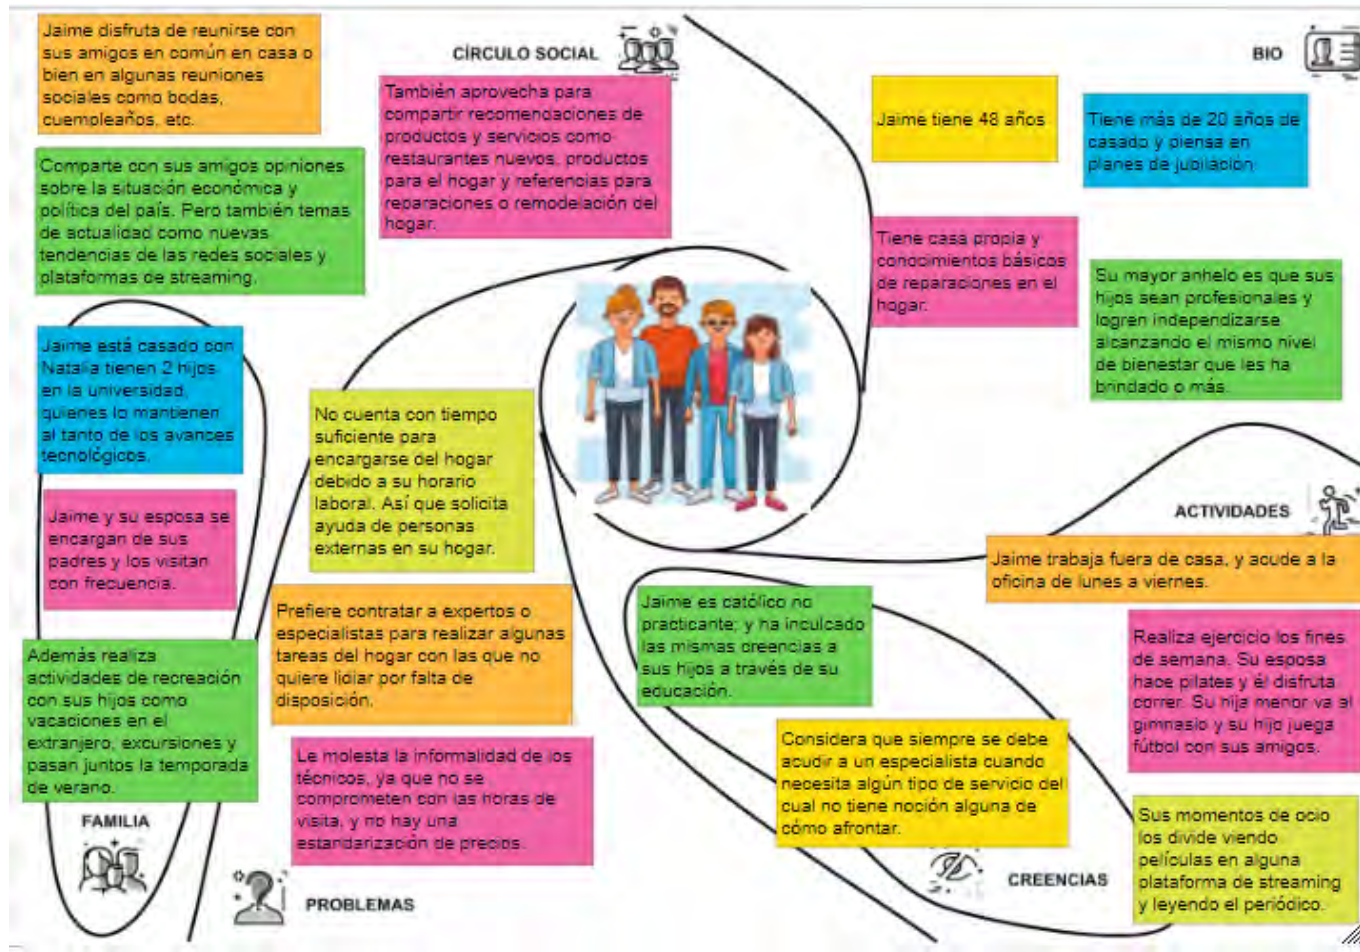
Jaime disfruta de reunirse con sus amigos en común en casa o bien en algunas reuniones sociales como bodas, cuempleaños, etc.

Comparte con sus amigos opiniones sobre la situación económica y política del país. Pero también temas de actualidad como nuevas tendencias de las redes sociales y plataformas de streaming.

CÍRCULO SOCIAL

También aprovecha para compartir recomendaciones de productos y servicios como restaurantes nuevos, productos para el hogar y referencias para reparaciones o remodelación del hogar.

BIO

Jaime tiene 48 años

Tiene más de 20 años de casado y piensa en planes de jubilación

Tiene casa propia y conocimientos básicos de reparaciones en el hogar.

Su mayor anhelo es que sus hijos sean profesionales y logren independizarse alcanzando el mismo nivel de bienestar que les ha brindado o más.

Jaime está casado con Natalia tienen 2 hijos en la universidad, quienes lo mantienen al tanto de los avances tecnológicos.

Jaime y su esposa se encargan de sus padres y los visitan con frecuencia.

Además realiza actividades de recreación con sus hijos como vacaciones en el extranjero, excursiones y pasan juntos la temporada de verano.

FAMILIA

No cuenta con tiempo suficiente para encargarse del hogar debido a su horario laboral. Así que solicita ayuda de personas externas en su hogar.

Prefiere contratar a expertos o especialistas para realizar algunas tareas del hogar con las que no quiere lidiar por falta de disposición.

Le molesta la informalidad de los técnicos, ya que no se comprometen con las horas de visita, y no hay una estandarización de precios.

PROBLEMAS

ACTIVIDADES

Jaime trabaja fuera de casa, y acude a la oficina de lunes a viernes.

Realiza ejercicio los fines de semana. Su esposa hace pilates y él disfruta correr. Su hija menor va al gimnasio y su hijo juega fútbol con sus amigos.

Sus momentos de ocio los divide viendo películas en alguna plataforma de streaming y leyendo el periódico.

Jaime es católico no practicante; y ha inculcado las mismas creencias a sus hijos a través de su educación.

Considera que siempre se debe acudir a un especialista cuando necesita algún tipo de servicio del cual no tiene noción alguna de cómo afrontar.

CREENCIAS